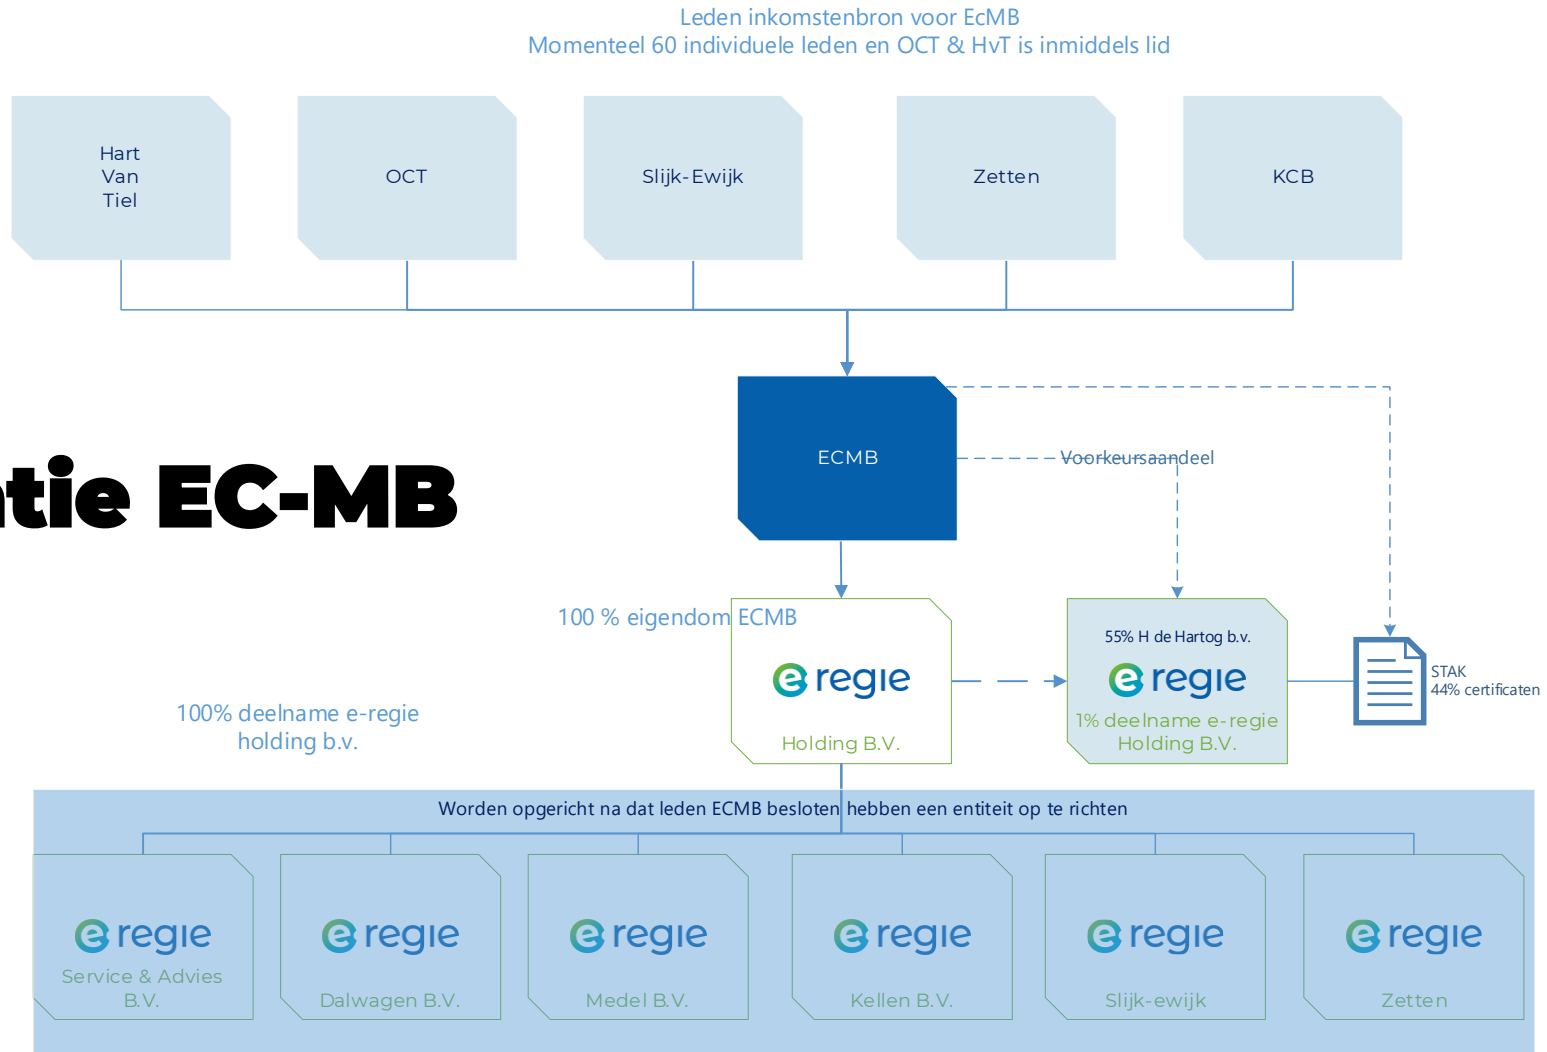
Leden inkomstenbron voor EcMB
Momenteel 60 individuele leden en OCT & HvT is inmiddels lid

Hart Van Tiel

OCT

Slijk-Ewijk

Zetten

KCB

ECMB

Voorkeursaandeel

tie EC-MB

100 % eigendom ECMB

e regie
Holding B.V.

55% H de Hartog b.v.
e regie
1% deelname e-regie Holding B.V.

STAK
44% certificaten

100% deelname e-regie holding b.v.

Worden opgericht na dat leden ECMB besloten hebben een entiteit op te richten

e regie
Service & Advies B.V.

e regie
Dalwagen B.V.

e regie
Medel B.V.

e regie
Kellen B.V.

e regie
Slijk-ewijk

e regie
Zetten